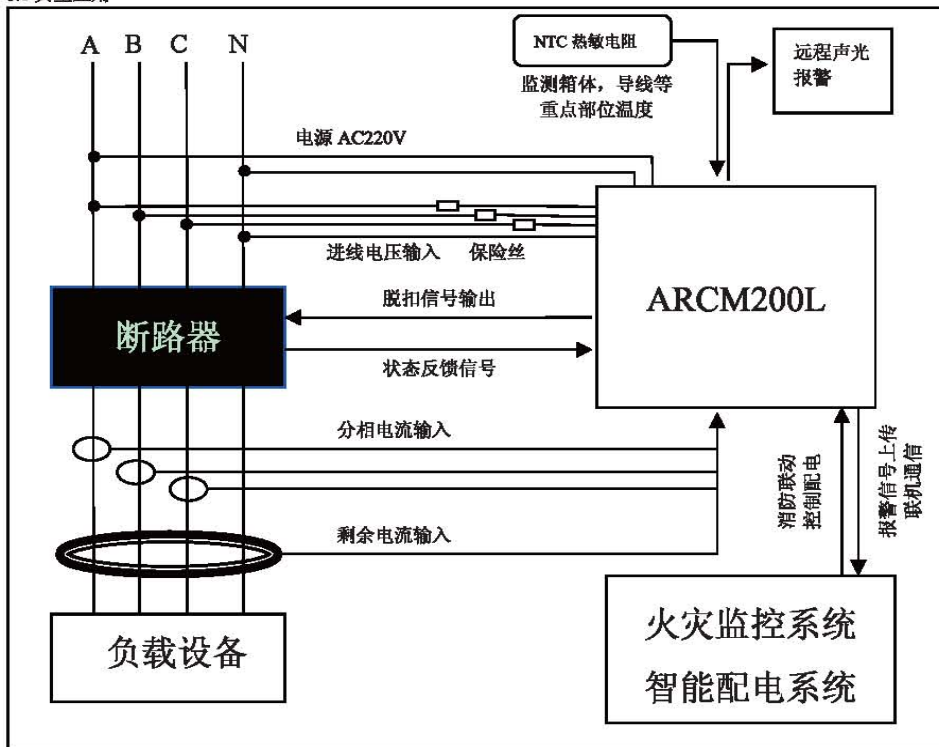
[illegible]

A B C N

NTC 热敏电阻

监测箱体，导线等重点部位温度

远程声光报警

电源 AC220V

进线电压输入 保险丝

ARCM200L

断路器

脱扣信号输出

状态反馈信号

分相电流输入

剩余电流输入

消防联动控制配电

报警信号上传联机通信

负载设备

火灾监控系统
智能配电系统